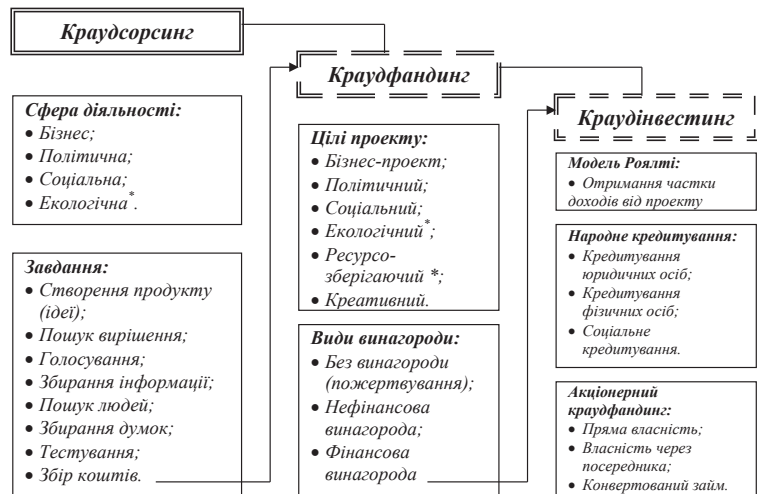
Краудсорсинг

Краудфандинг

Краудінвестинг

Сфера діяльності:
• Бізнес;
• Політична;
• Соціальна;
• Екологічна*.

Завдання:
• Створення продукту (ідеї);
• Пошук вирішення;
• Голосування;
• Збирання інформації;
• Пошук людей;
• Збирання думок;
• Тестування;
• Збір коштів.

Цілі проекту:
• Бізнес-проект;
• Політичний;
• Соціальний;
• Екологічний*;
• Ресурсо-зберігаючий *;
• Креативний.

Види винагороди:
• Без винагороди (пожертвування);
• Нефінансова винагорода;
• Фінансова винагорода

Модель Роялті:
• Отримання частки доходів від проекту

Народне кредитування:
• Кредитування юридичних осіб;
• Кредитування фізичних осіб;
• Соціальне кредитування.

Акціонерний краудфандинг:
• Пряма власність;
• Власність через посередника;
• Конвертований займ.